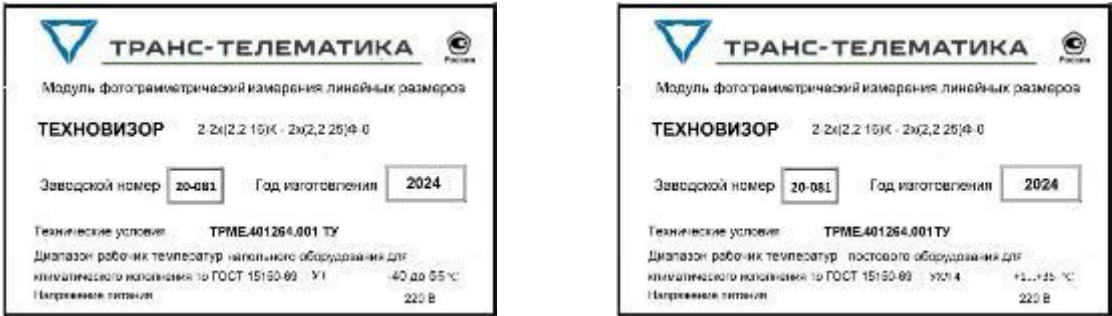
ТРАНС-ТЕЛЕМАТИКА

Россия

Модуль фотограмметрический измерения линейных размеров

ТЕХНОВИЗОР 2.2х(2.2.15)К - 2х(2,2.25)Ф-0

Заводской номер 20-081 Год изготовления 2024

Технические условия ТРМЕ.401264.001 ТУ

Диапазон рабочих температур напольного оборудования для климатического исполнения по ГОСТ 15150-69 У1 -40 до 55 °С

Напряжение питания 220 В

ТРАНС-ТЕЛЕМАТИКА

Россия

Модуль фотограмметрический измерения линейных размеров

ТЕХНОВИЗОР 2.2х(2.2.15)К - 2х(2,2.25)Ф-0

Заводской номер 20-081 Год изготовления 2024

Технические условия ТРМЕ.401264.001 ТУ

Диапазон рабочих температур постового оборудования для климатического исполнения по ГОСТ 15150-69 УХЛ4 +1...+35 °С

Напряжение питания 220 В